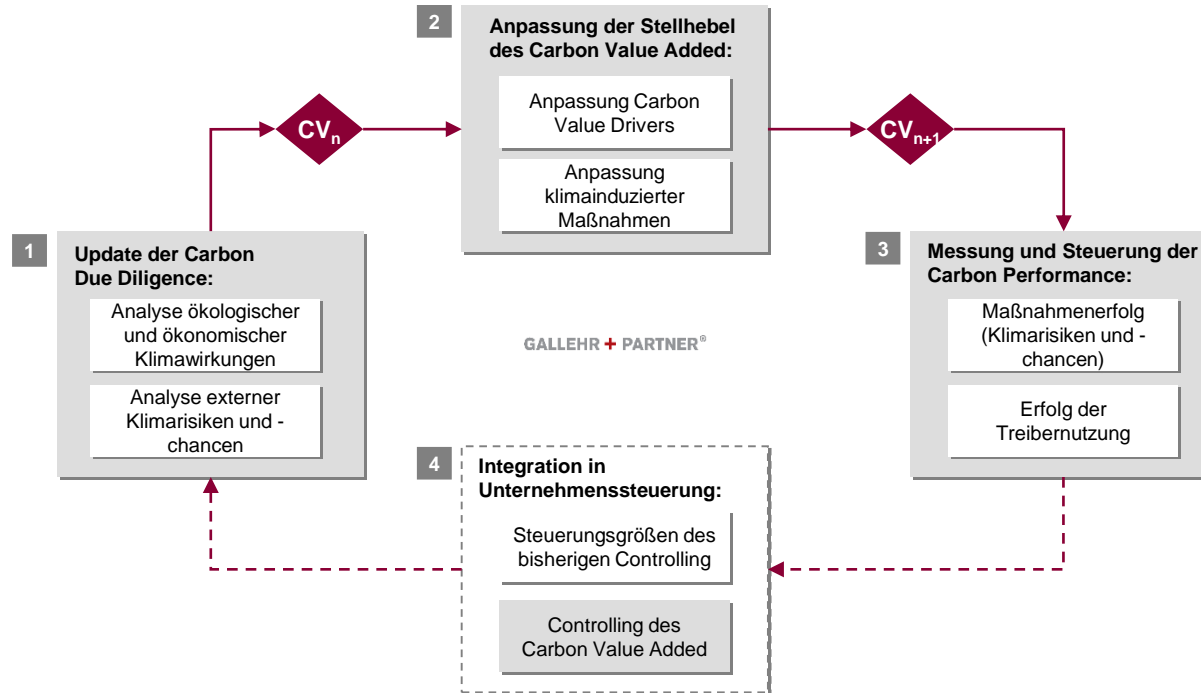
2

Anpassung der Stellhebel des Carbon Value Added:

Anpassung Carbon Value Drivers

Anpassung klimainduzierter Maßnahmen

$CV_n$

$CV_{n+1}$

1

Update der Carbon Due Diligence:

Analyse ökologischer und ökonomischer Klimawirkungen

Analyse externer Klimarisiken und -chancen

GALLEHR + PARTNER®

3

Messung und Steuerung der Carbon Performance:

Maßnahmenerfolg (Klimarisiken und -chancen)

Erfolg der Treibernutzung

4

Integration in Unternehmenssteuerung:

Steuerungsgrößen des bisherigen Controlling

Controlling des Carbon Value Added